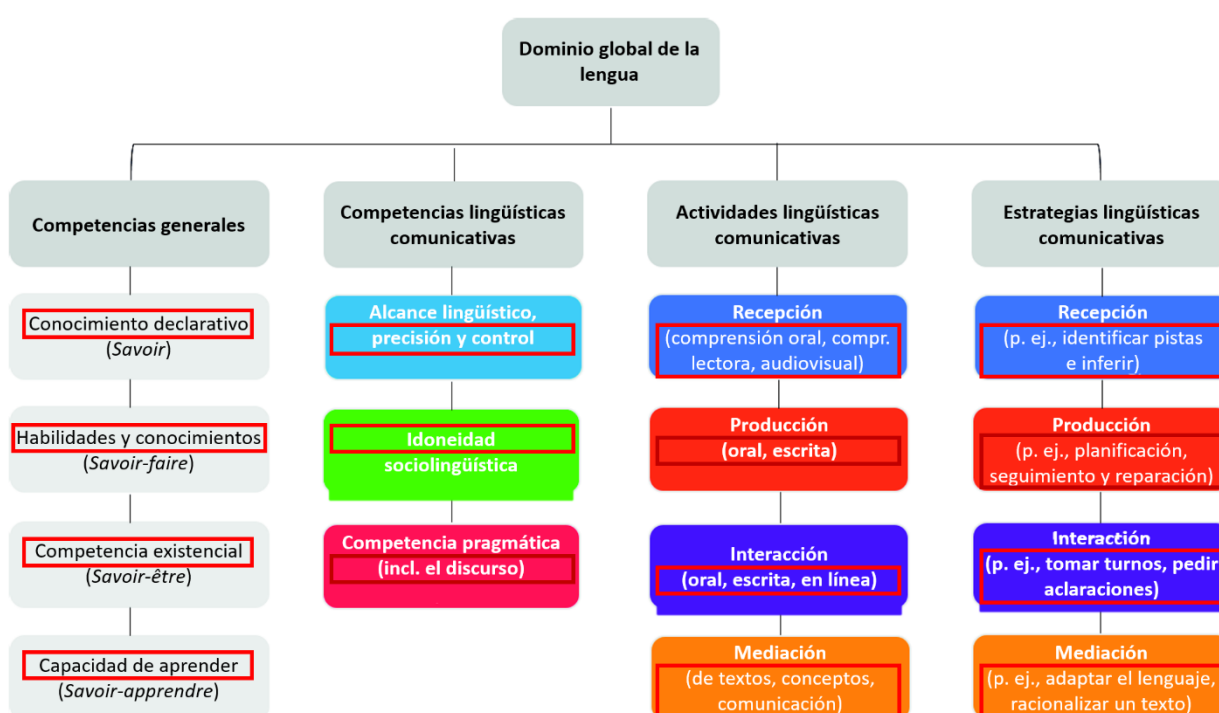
Dominio global de la lengua

Competencias generales

Conocimiento declarativo (*Savoir*)

Habilidades y conocimientos (*Savoir-faire*)

Competencia existencial (*Savoir-être*)

Capacidad de aprender (*Savoir-apprendre*)

Competencias lingüísticas comunicativas

Alcance lingüístico, precisión y control

Idoneidad sociolingüística

Competencia pragmática (incl. el discurso)

Actividades lingüísticas comunicativas

Recepción (comprensión oral, compr. lectora, audiovisual)

Producción (oral, escrita)

Interacción (oral, escrita, en línea)

Mediación (de textos, conceptos, comunicación)

Estrategias lingüísticas comunicativas

Recepción (p. ej., identificar pistas e inferir)

Producción (p. ej., planificación, seguimiento y reparación)

Interacción (p. ej., tomar turnos, pedir aclaraciones)

Mediación (p. ej., adaptar el lenguaje, racionalizar un texto)